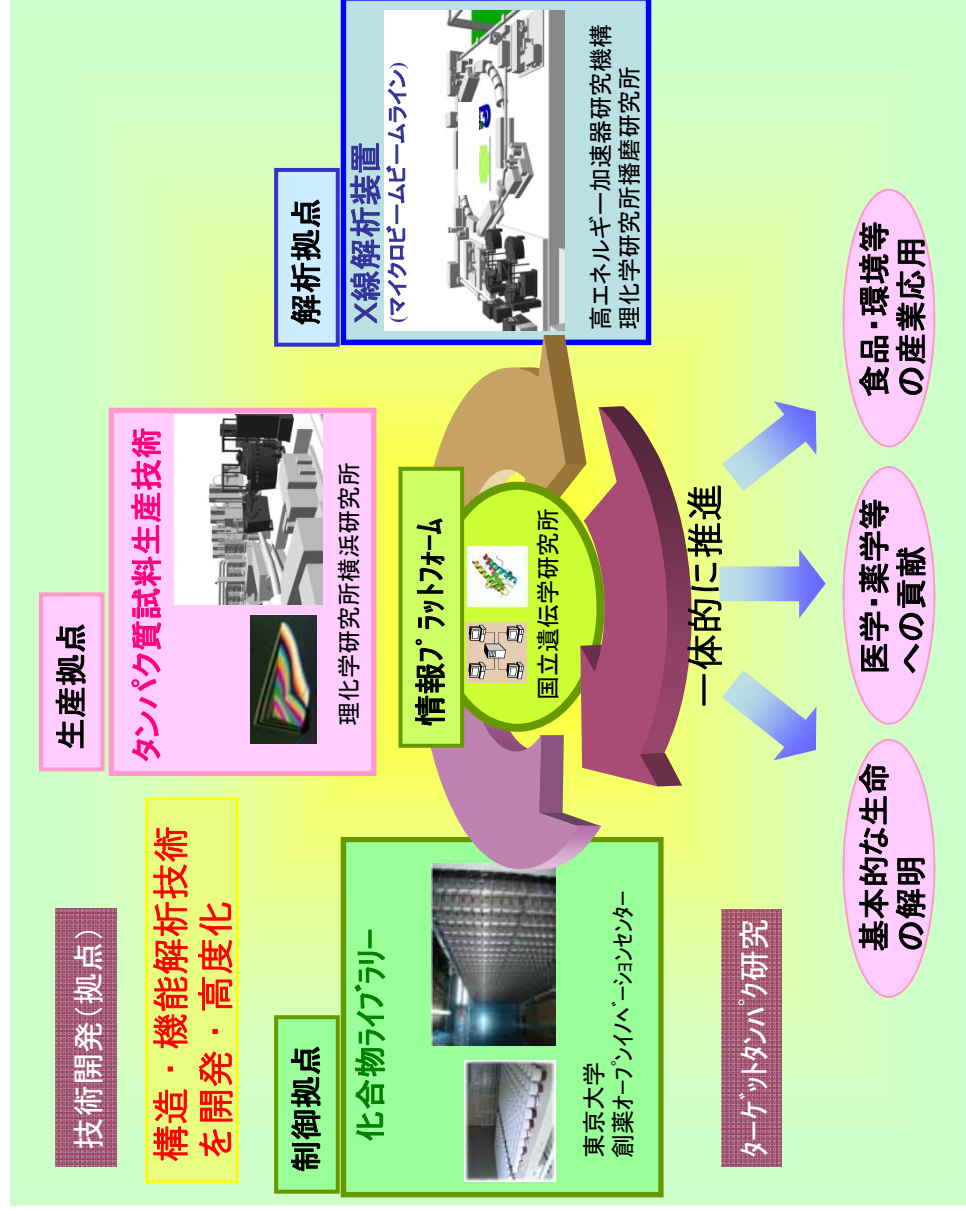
技術開発（拠点）

構造・機能解析技術を開発・高度化

制御拠点

化合物ライブラリー

東京大学
創薬オープンイノベーションセンター

生産拠点

タンパク質試料生産技術

理化学研究所横浜研究所

情報プラットフォーム

国立遺伝学研究所

解析拠点

X線解析装置
（マイクロビームビームライン）

高エネルギー加速器研究機構
理化学研究所播磨研究所

一体的に推進

ターゲットタンパク研究

基本的な生命の解明

医学・薬学等への貢献

食品・環境等の産業応用